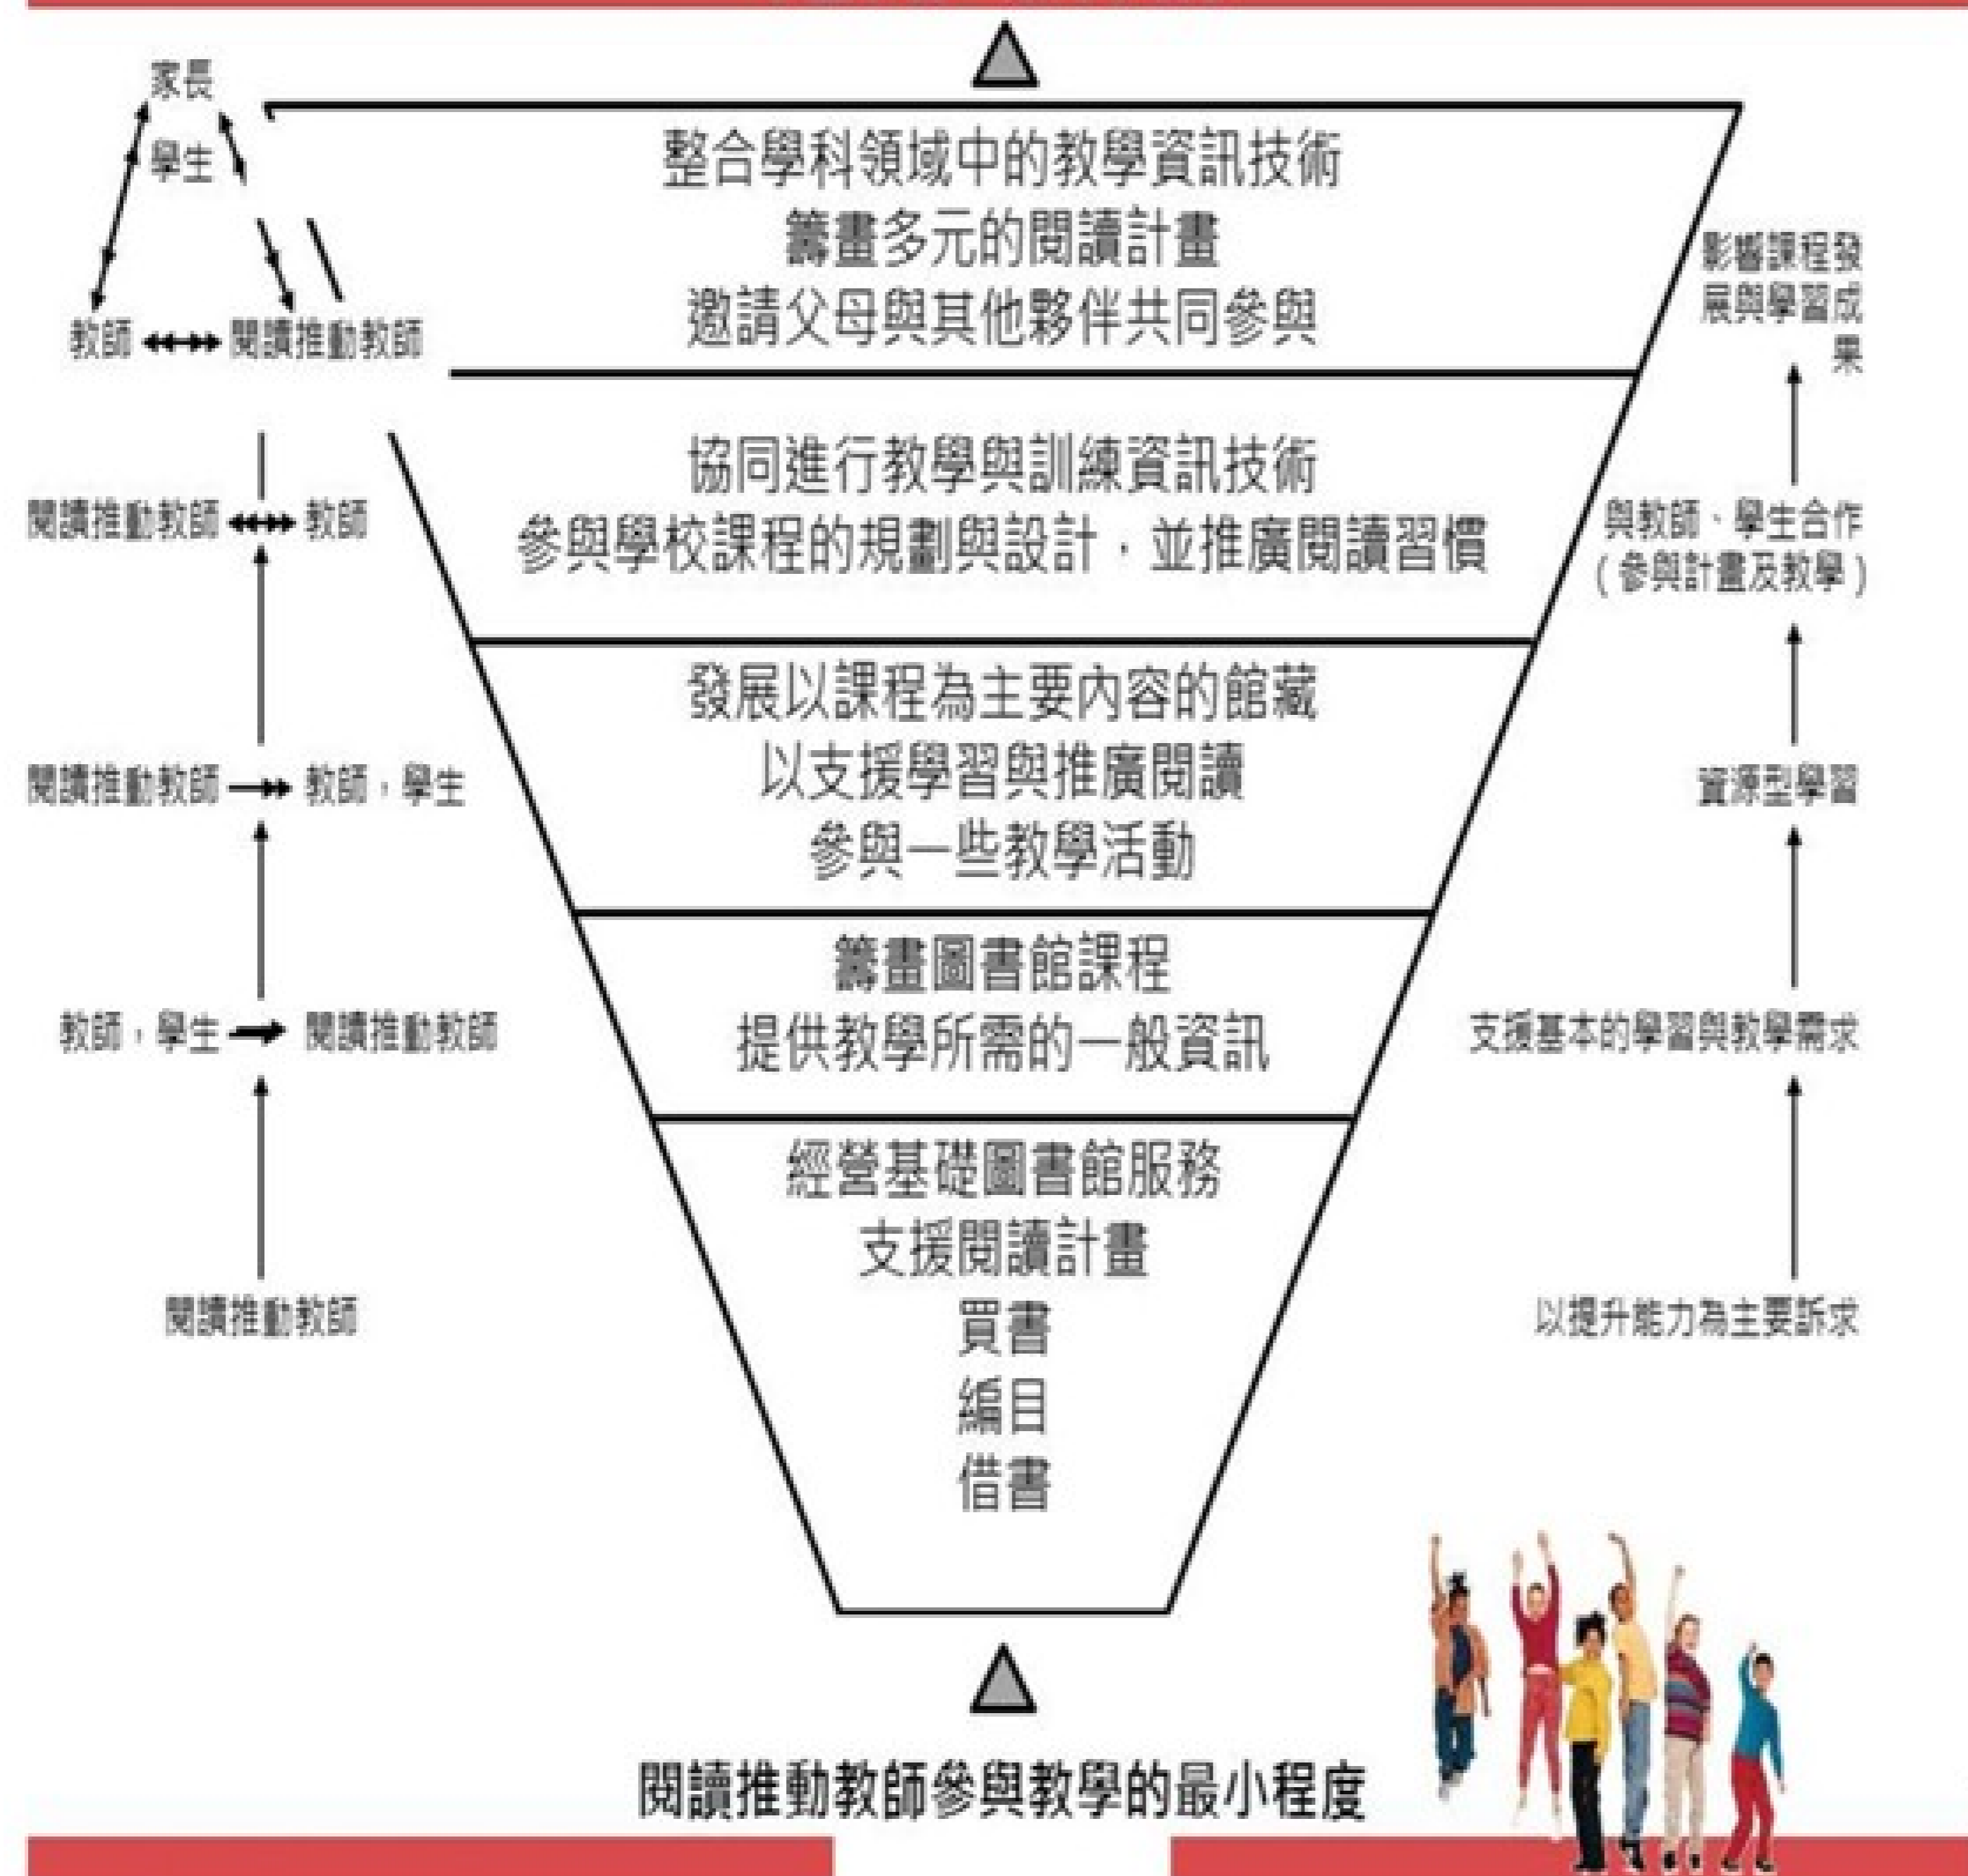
家長

學生

教師 ↔ 閱讀推動教師

整合學科領域中的教學資訊技術
籌畫多元的閱讀計畫
邀請父母與其他夥伴共同參與

影響課程發展與學習成果

閱讀推動教師 ↔ 教師

協同進行教學與訓練資訊技術
參與學校課程的規劃與設計，並推廣閱讀習慣

與教師、學生合作
（參與計畫及教學）

閱讀推動教師 → 教師，學生

發展以課程為主要內容的館藏
以支援學習與推廣閱讀
參與一些教學活動

資源型學習

教師，學生 → 閱讀推動教師

籌畫圖書館課程
提供教學所需的一般資訊

支援基本的學習與教學需求

閱讀推動教師

經營基礎圖書館服務
支援閱讀計畫
買書
編目
借書

以提升能力為主要訴求

閱讀推動教師參與教學的最小程度